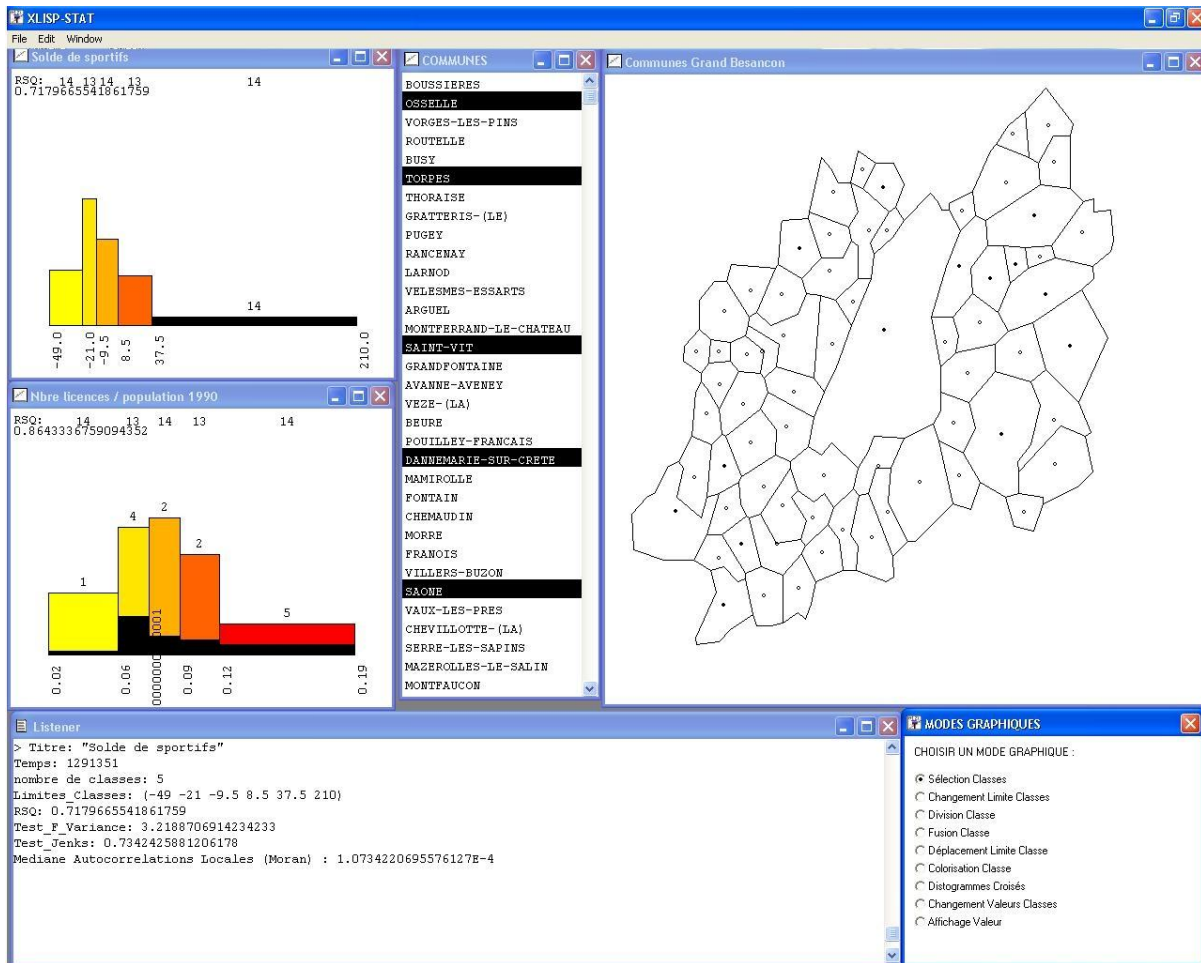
XLISP-STAT

File Edit Window

Solde de sportifs

RSQ: 14 13 14 13 14
0.7179665541861759

14

-49.0 -21.0 -9.5 8.5 37.5 210.0

Nbre licences / population 1990

RSQ: 14 13 14 13 14
0.8643336759094352

4 2
2
1 5

0001

0.02 0.06 0000000 0.09 0.12 0.19

COMMUNES

BOUSSIERES
OSSELLE
VORGES-LES-PINS
ROUTELLE
BUSY
TORPES
THORAISE
GRATTERIS-(LE)
PUGEY
RANCENAY
LARNOD
VELESMES-ESSARTS
ARGUEL
MONTFERRAND-LE-CHATEAU
SAINT-VIT
GRANDFONTAINE
AVANNE-AVENEY
VEZE-(LA)
BEURE
POUILLEY-FRANCAIS
DANNEMARIE-SUR-CRETE
MAMIROLLE
FONTAIN
CHEMAUDIN
MORRE
FRANOIS
VILLERS-BUZON
SAONE
VAUX-LES-PRES
CHEVILLOTTE-(LA)
SERRE-LES-SAPINS
MAZEROLLES-LE-SALIN
MONTFAUCON

Communes Grand Besancon

Listener

> Titre: "Solde de sportifs"
Temps: 1291351
nombre de classes: 5
Limites_Classes: (-49 -21 -9.5 8.5 37.5 210)
RSQ: 0.7179665541861759
Test_F_Variance: 3.2188706914234233
Test_Jenks: 0.7342425881206178
Mediane Autocorrelations Locales (Moran) : 1.0734220695576127E-4

MODES GRAPHIQUES

CHOISIR UN MODE GRAPHIQUE :

Sélection Classes
Changement Limite Classes
Division Classe
Fusion Classe
Déplacement Limite Classe
Colorisation Classe
Distogrammes Croisés
Changement Valeurs Classes
Affichage Valeur